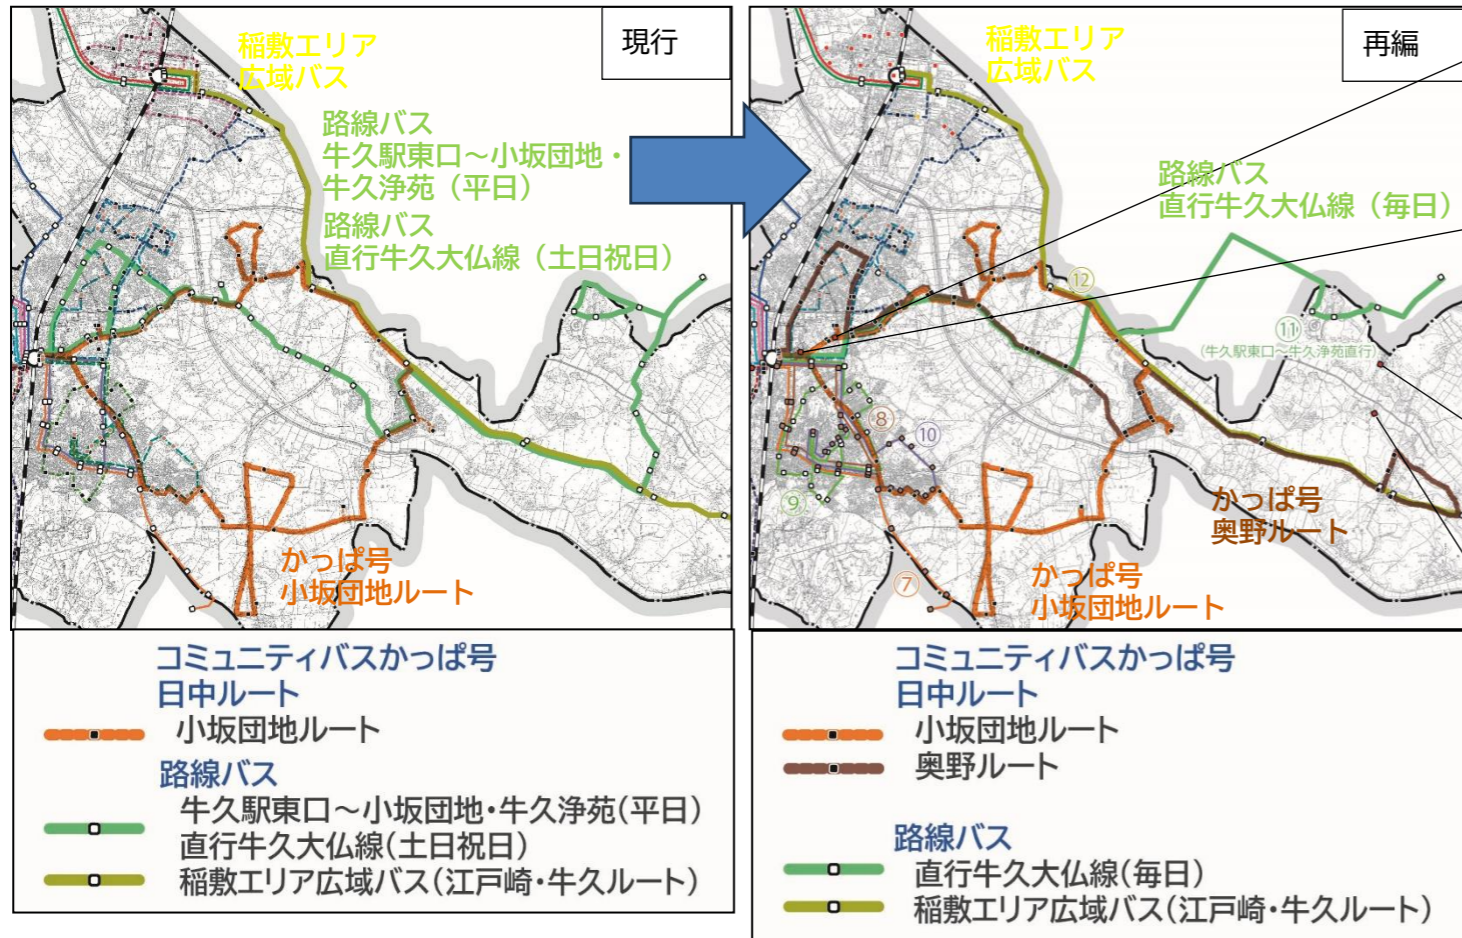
現行

稲敷エリア
広域バス

路線バス
牛久駅東口～小坂団地・
牛久浄苑（平日）

路線バス
直行牛久大仏線（土日祝日）

かっぱ号
小坂団地ルート

コミュニティバスかっぱ号
日中ルート
小坂団地ルート
路線バス
牛久駅東口～小坂団地・牛久浄苑(平日)
直行牛久大仏線(土日祝日)
稲敷エリア広域バス(江戸崎・牛久ルート)

再編

稲敷エリア
広域バス

路線バス
直行牛久大仏線（毎日）

⑫
⑪
(牛久駅東口～牛久浄苑直行)
⑧
⑩
⑨
⑦

かっぱ号
奥野ルート

かっぱ号
小坂団地ルート

コミュニティバスかっぱ号
日中ルート
小坂団地ルート
奥野ルート

路線バス
直行牛久大仏線(毎日)
稲敷エリア広域バス(江戸崎・牛久ルート)